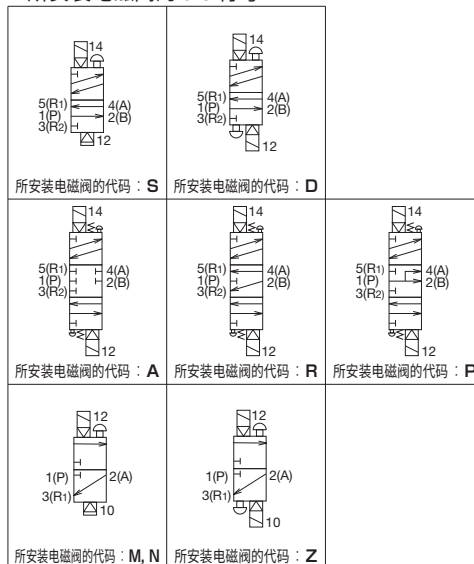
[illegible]

14
5(R1)
1(P)
3(R2)
4(A)
2(B)
12
所安装电磁阀的代码：S

14
5(R1)
1(P)
3(R2)
4(A)
2(B)
12
所安装电磁阀的代码：D

14
5(R1)
1(P)
3(R2)
4(A)
2(B)
12
所安装电磁阀的代码：A

14
5(R1)
1(P)
3(R2)
4(A)
2(B)
12
所安装电磁阀的代码：R

14
5(R1)
1(P)
3(R2)
4(A)
2(B)
12
所安装电磁阀的代码：P

12
1(P)
3(R1)
2(A)
10
所安装电磁阀的代码：M, N

12
1(P)
3(R1)
2(A)
10
所安装电磁阀的代码：Z